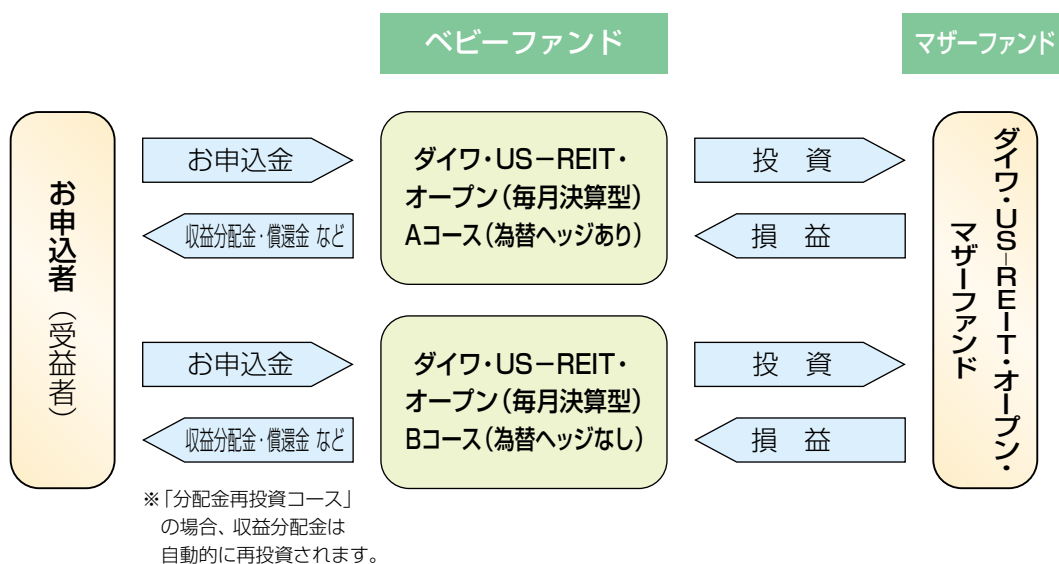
ベビーファンド

マザーファンド

お申込者（受益者）

お申込金

収益分配金・償還金 など

ダイワ・US－REIT・オープン（毎月決算型）Aコース（為替ヘッジあり）

投　資

損　益

お申込金

収益分配金・償還金 など

ダイワ・US－REIT・オープン（毎月決算型）Bコース（為替ヘッジなし）

投　資

損　益

ダイワ・US－REIT・オープン・マザーファンド

※「分配金再投資コース」の場合、収益分配金は自動的に再投資されます。